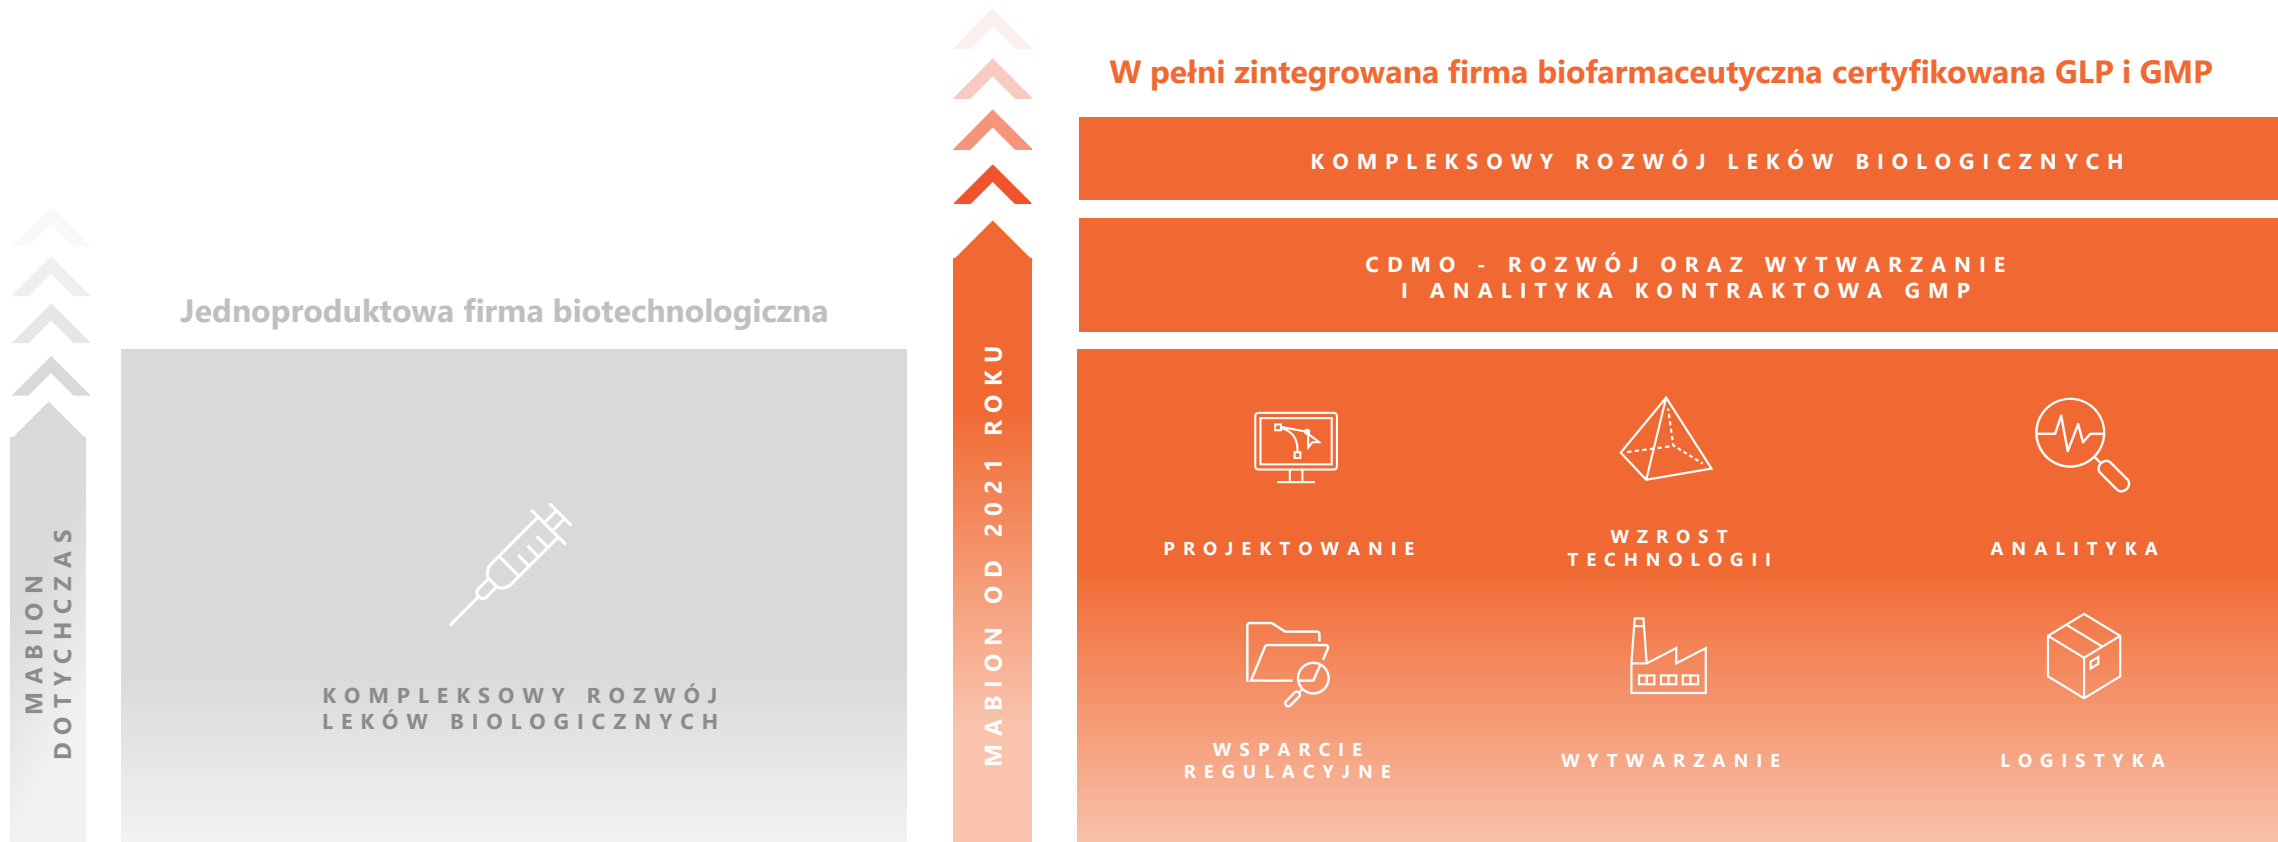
MABION DOTYCHCZAS

Jednoproduktowa firma biotechnologiczna

KOMPLEKSOWY ROZWÓJ LEKÓW BIOLOGICZNYCH

MABION OD 2021 ROKU

W pełni zintegrowana firma biofarmaceutyczna certyfikowana GLP i GMP

KOMPLEKSOWY ROZWÓJ LEKÓW BIOLOGICZNYCH

CDMO - ROZWÓJ ORAZ WYTWARZANIE I ANALITYKA KONTRAKTOWA GMP

PROJEKTOWANIE

WZROST TECHNOLOGII

ANALITYKA

WSPARCIE REGULACYJNE

WYTWARZANIE

LOGISTYKA